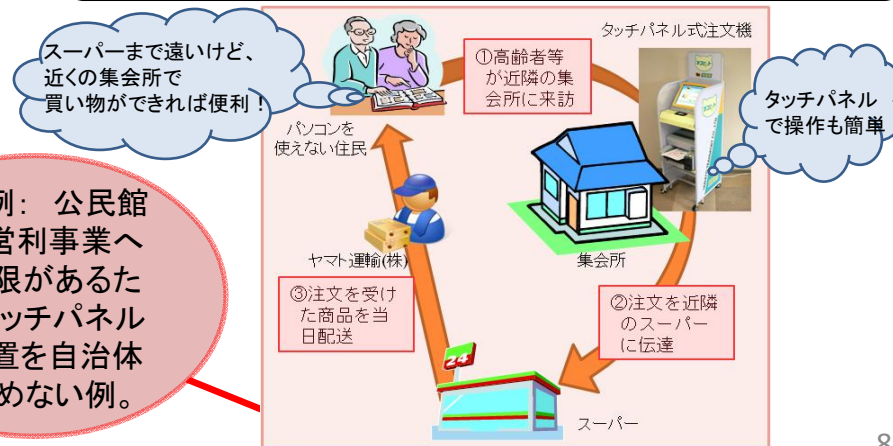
スーパーまで遠いけど、
近くの集会所で
買い物ができれば便利！

①高齢者等が近隣の集会所に来訪

タッチパネル式注文機

タッチパネルで操作も簡単

パソコンを使えない住民

例： 公民館
営利事業へ
限があるた
ッチパネル
置を自治体
めない例。

ヤマト運輸(株)

集会所

③注文を受けた商品を当日配送

②注文を近隣のスーパーに伝達

24

スーパー

8